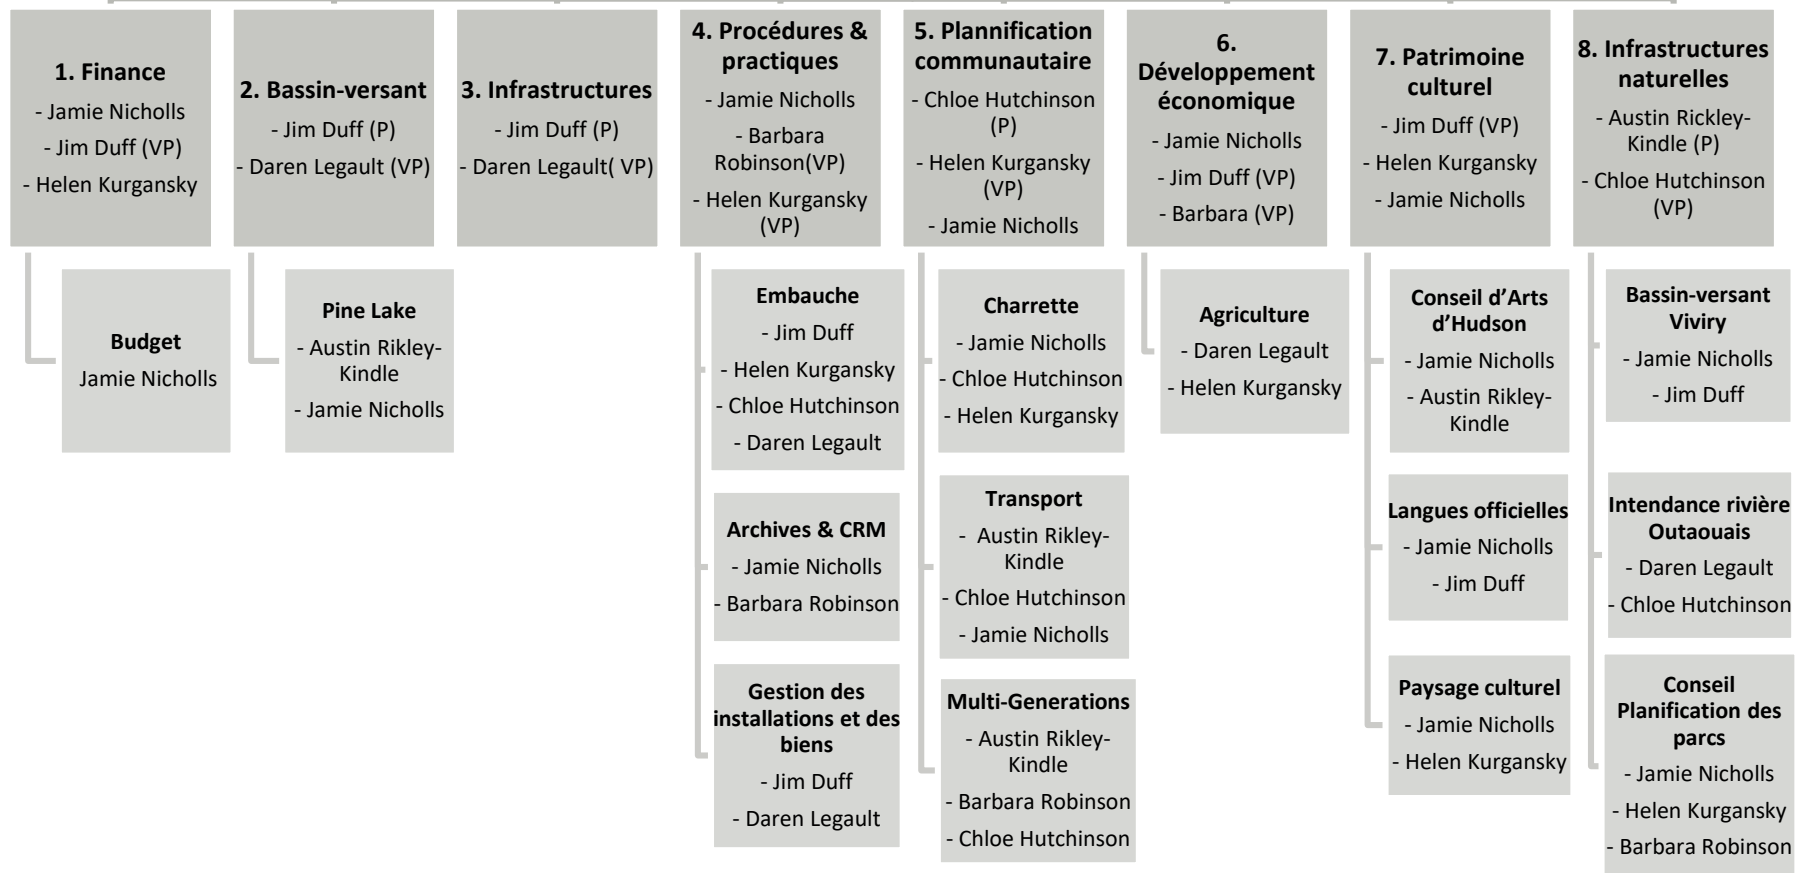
1. Finance
- Jamie Nicholls
- Jim Duff (VP)
- Helen Kurgansky

Budget
Jamie Nicholls

2. Bassin-versant
- Jim Duff (P)
- Daren Legault (VP)

Pine Lake
- Austin Rikley-Kindle
- Jamie Nicholls

3. Infrastructures
- Jim Duff (P)
- Daren Legault( VP)

4. Procédures & practiques
- Jamie Nicholls
- Barbara Robinson(VP)
- Helen Kurgansky (VP)

Embauche
- Jim Duff
- Helen Kurgansky
- Chloe Hutchinson
- Daren Legault

Archives & CRM
- Jamie Nicholls
- Barbara Robinson

Gestion des installations et des biens
- Jim Duff
- Daren Legault

5. Plannification communautaire
- Chloe Hutchinson (P)
- Helen Kurgansky (VP)
- Jamie Nicholls

Charrette
- Jamie Nicholls
- Chloe Hutchinson
- Helen Kurgansky

Transport
- Austin Rikley-Kindle
- Chloe Hutchinson
- Jamie Nicholls

Multi-Generations
- Austin Rikley-Kindle
- Barbara Robinson
- Chloe Hutchinson

6. Développement économique
- Jamie Nicholls
- Jim Duff (VP)
- Barbara (VP)

Agriculture
- Daren Legault
- Helen Kurgansky

7. Patrimoine culturel
- Jim Duff (VP)
- Helen Kurgansky
- Jamie Nicholls

Conseil d'Arts d'Hudson
- Jamie Nicholls
- Austin Rikley-Kindle

Langues officielles
- Jamie Nicholls
- Jim Duff

Paysage culturel
- Jamie Nicholls
- Helen Kurgansky

8. Infrastructures naturelles
- Austin Rickley-Kindle (P)
- Chloe Hutchinson (VP)

Bassin-versant Viviry
- Jamie Nicholls
- Jim Duff

Intendance rivière Outaouais
- Daren Legault
- Chloe Hutchinson

Conseil Planification des parcs
- Jamie Nicholls
- Helen Kurgansky
- Barbara Robinson